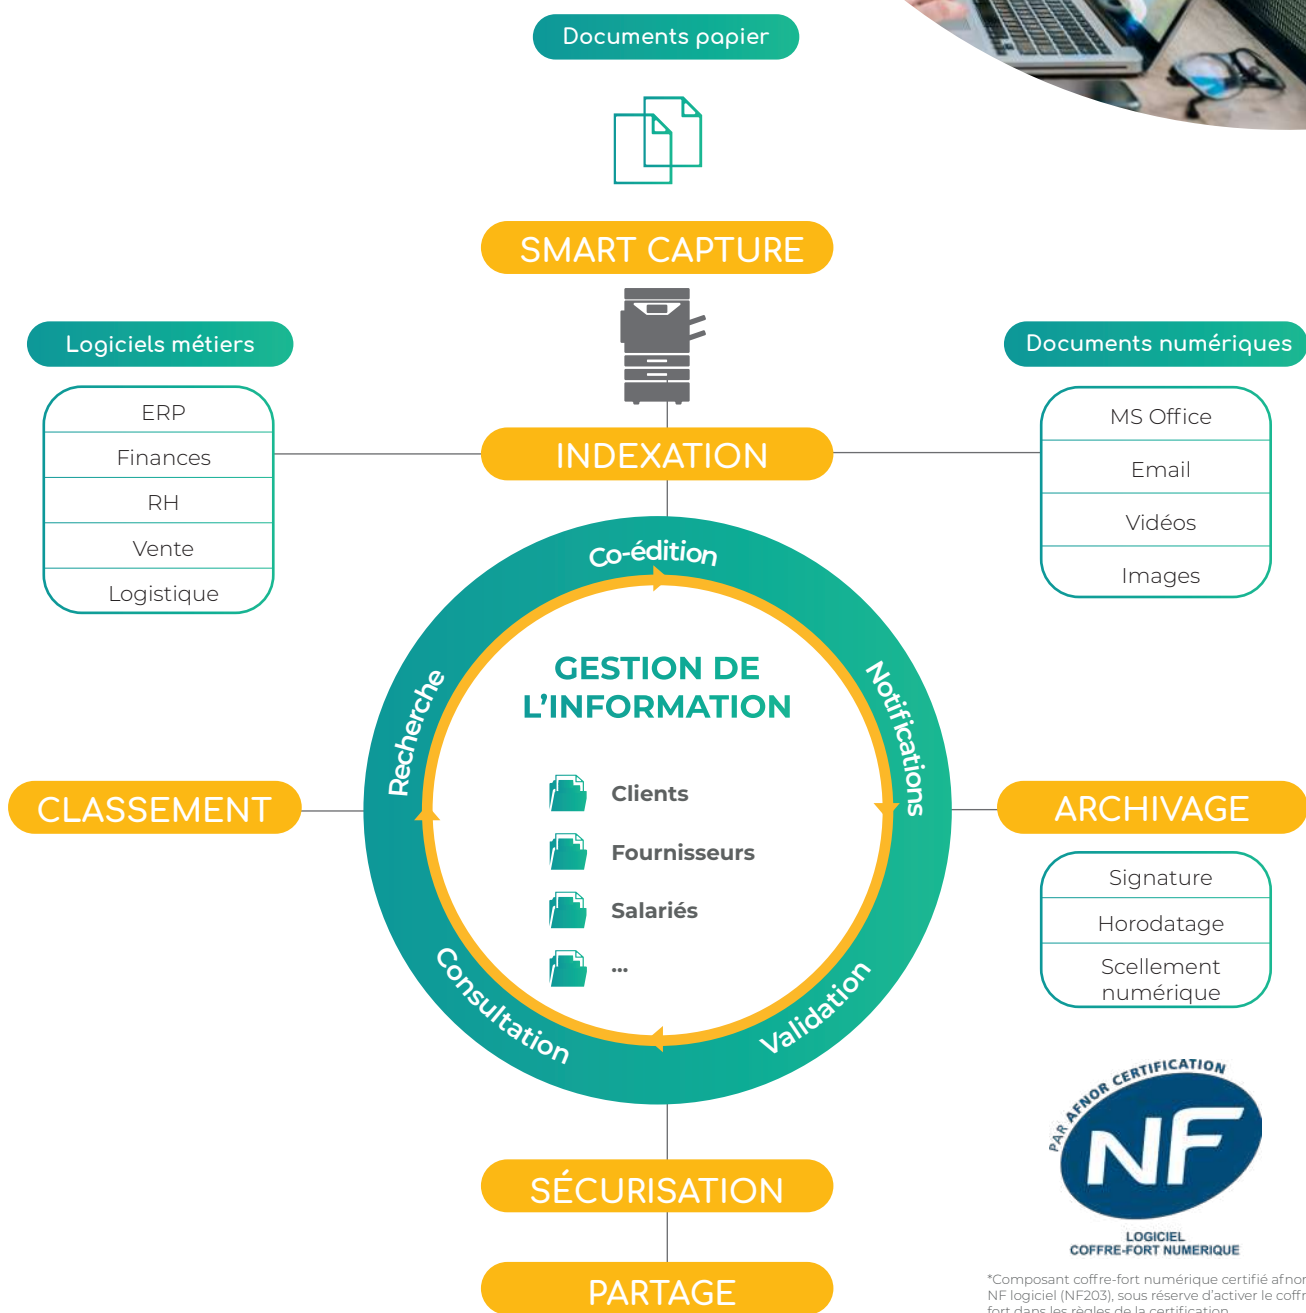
Documents papier

SMART CAPTURE

Logiciels métiers

ERP
Finances
RH
Vente
Logistique

Documents numériques

MS Office
Email
Vidéos
Images

INDEXATION

Co-édition

Notifications

Validation

Consultation

Recherche

GESTION DE L'INFORMATION

Clients
Fournisseurs
Salariés
...

CLASSEMENT

ARCHIVAGE

Signature
Horodatage
Scellement numérique

PAR AFNOR CERTIFICATION
NF
LOGICIEL
COFFRE-FORT NUMERIQUE

SÉCURISATION

PARTAGE

*Composant coffre-fort numérique certifié afnor NF logiciel (NF203), sous réserve d'activer le coffr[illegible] fort dans les règles de la certification